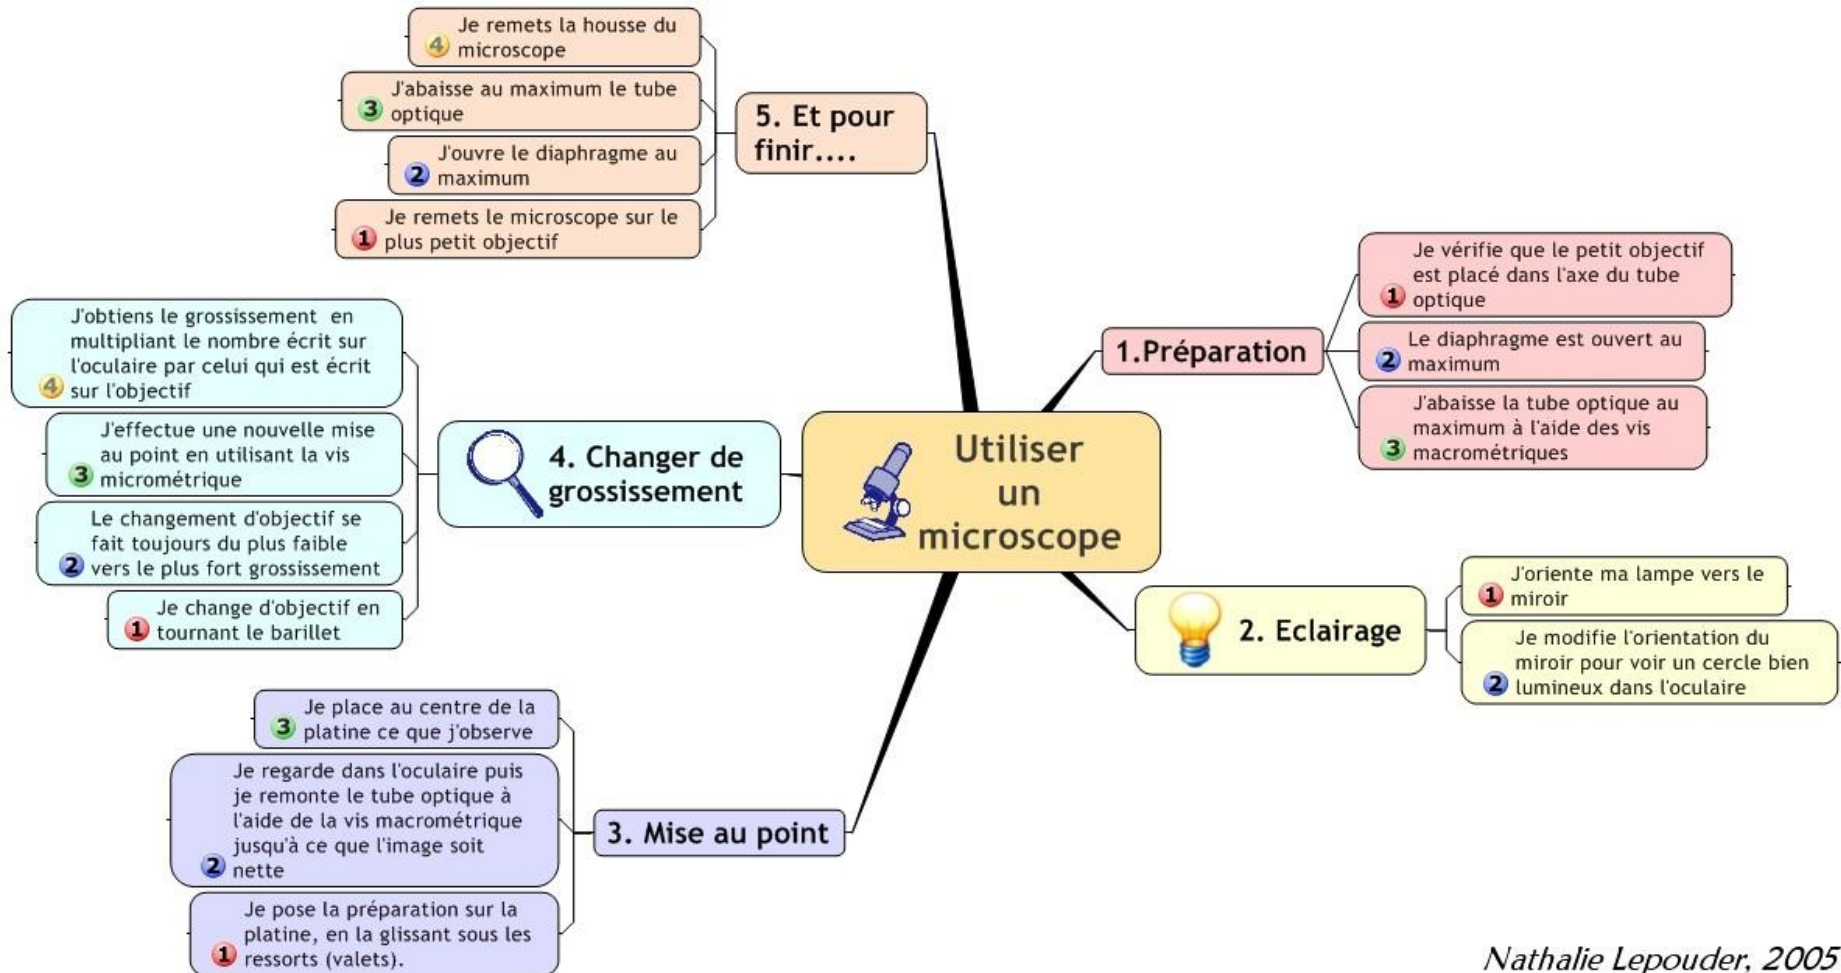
Utiliser un microscope

1.Préparation

1 Je vérifie que le petit objectif est placé dans l'axe du tube optique

2 Le diaphragme est ouvert au maximum

3 J'abaisse la tube optique au maximum à l'aide des vis macrométriques

2. Eclairage

1 J'oriente ma lampe vers le miroir

2 Je modifie l'orientation du miroir pour voir un cercle bien lumineux dans l'oculaire

3. Mise au point

1 Je pose la préparation sur la platine, en la glissant sous les ressorts (valets).

2 Je regarde dans l'oculaire puis je remonte le tube optique à l'aide de la vis macrométrique jusqu'à ce que l'image soit nette

3 Je place au centre de la platine ce que j'observe

4. Changer de grossissement

1 Je change d'objectif en tournant le barillet

2 Le changement d'objectif se fait toujours du plus faible vers le plus fort grossissement

3 J'effectue une nouvelle mise au point en utilisant la vis micrométrique

4 J'obtiens le grossissement en multipliant le nombre écrit sur l'oculaire par celui qui est écrit sur l'objectif

5. Et pour finir....

1 Je remets le microscope sur le plus petit objectif

2 J'ouvre le diaphragme au maximum

3 J'abaisse au maximum le tube optique

4 Je remets la housse du microscope

Nathalie Lepouder, 2005